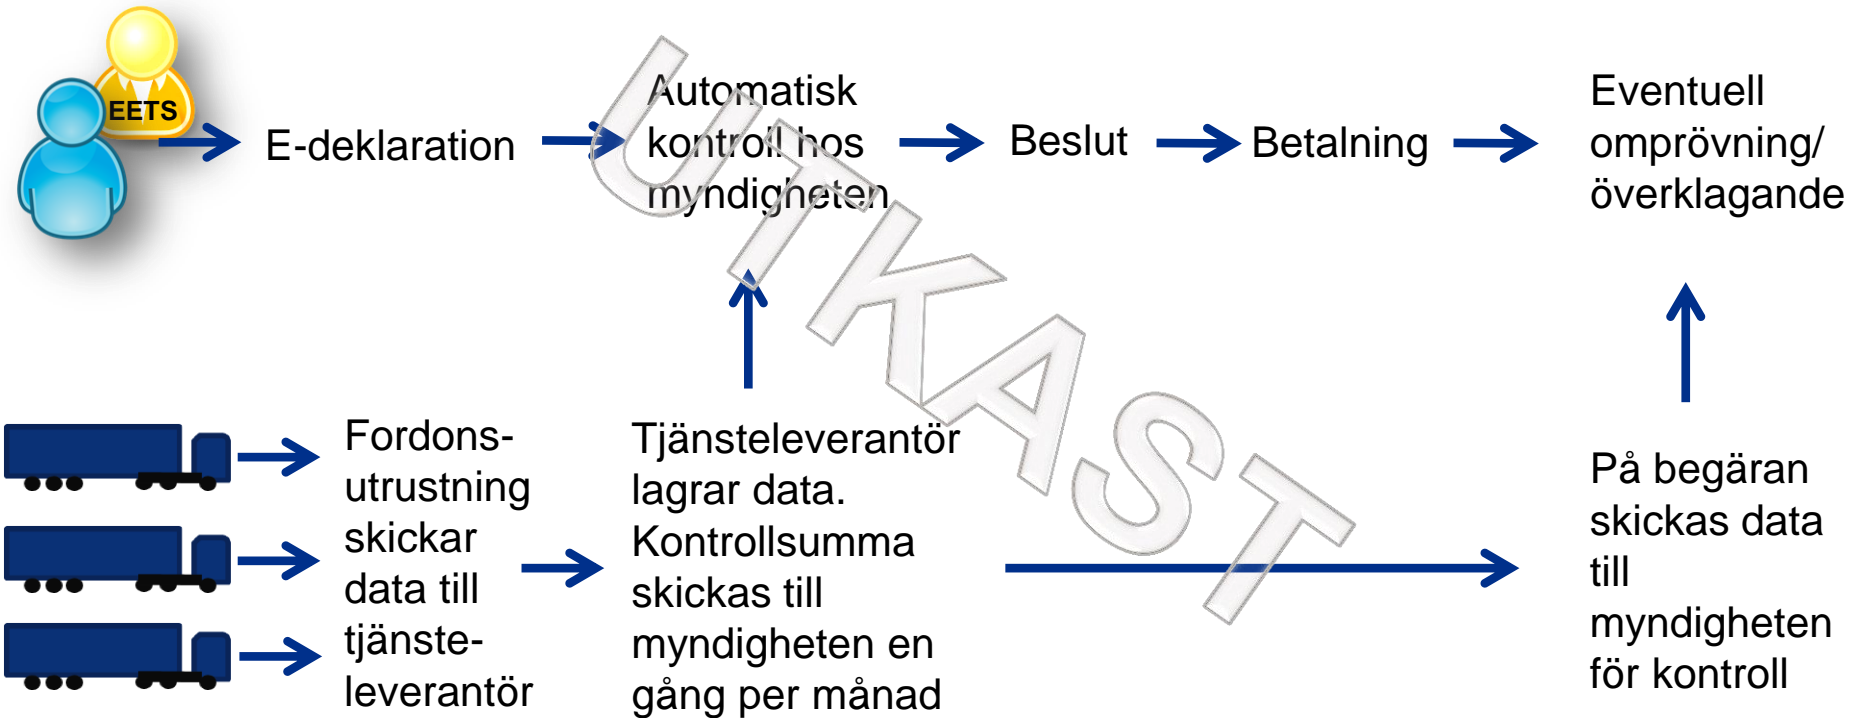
EETS

E-deklaration

Automatisk kontroll hos myndigheten

Beslut

Betalning

Eventuell omprövning/ överklagande

UTKAST

Fordonsutrustning skickar data till tjänsteleverantör

Tjänsteleverantör lagrar data. Kontrollsumma skickas till myndigheten en gång per månad

På begäran skickas data till myndigheten för kontroll